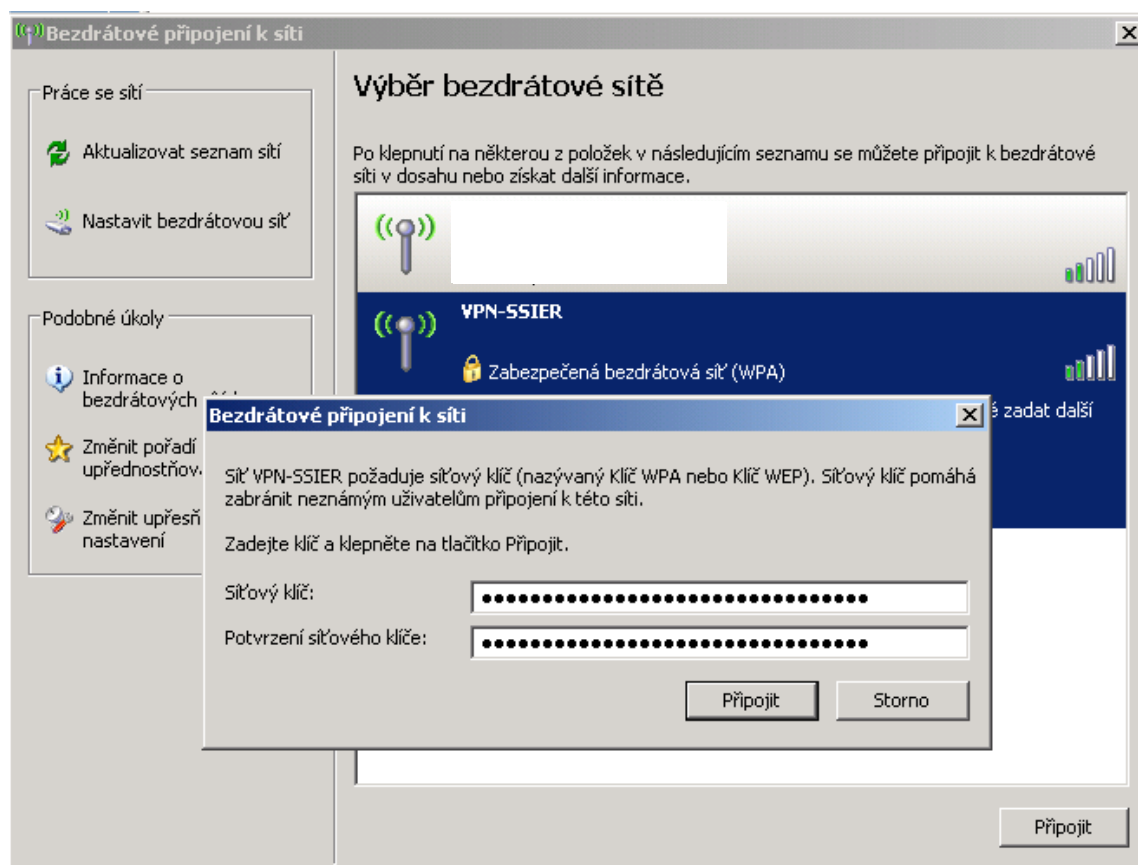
Bezdrátové připojení k síti

Práce se sítí

Aktualizovat seznam sítí

Nastavit bezdrátovou síť

Podobné úkoly

Informace o bezdrátových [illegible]

Změnit pořadí upřednostňov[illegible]

Změnit upřesň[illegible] nastavení

Výběr bezdrátové sítě

Po klepnutí na některou z položek v následujícím seznamu se můžete připojit k bezdrátové síti v dosahu nebo získat další informace.

VPN-SSIER

Zabezpečená bezdrátová síť (WPA)

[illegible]é zadat další

Bezdrátové připojení k síti

Síť VPN-SSIER požaduje síťový klíč (nazývaný Klíč WPA nebo Klíč WEP). Síťový klíč pomáhá zabránit neznámým uživatelům připojení k této síti.

Zadejte klíč a klepněte na tlačítko Připojit.

Síťový klíč: ••••••••••••••••••••••••••••••••

Potvrzení síťového klíče: ••••••••••••••••••••••••••••••••

Připojit

Storno

Připojit